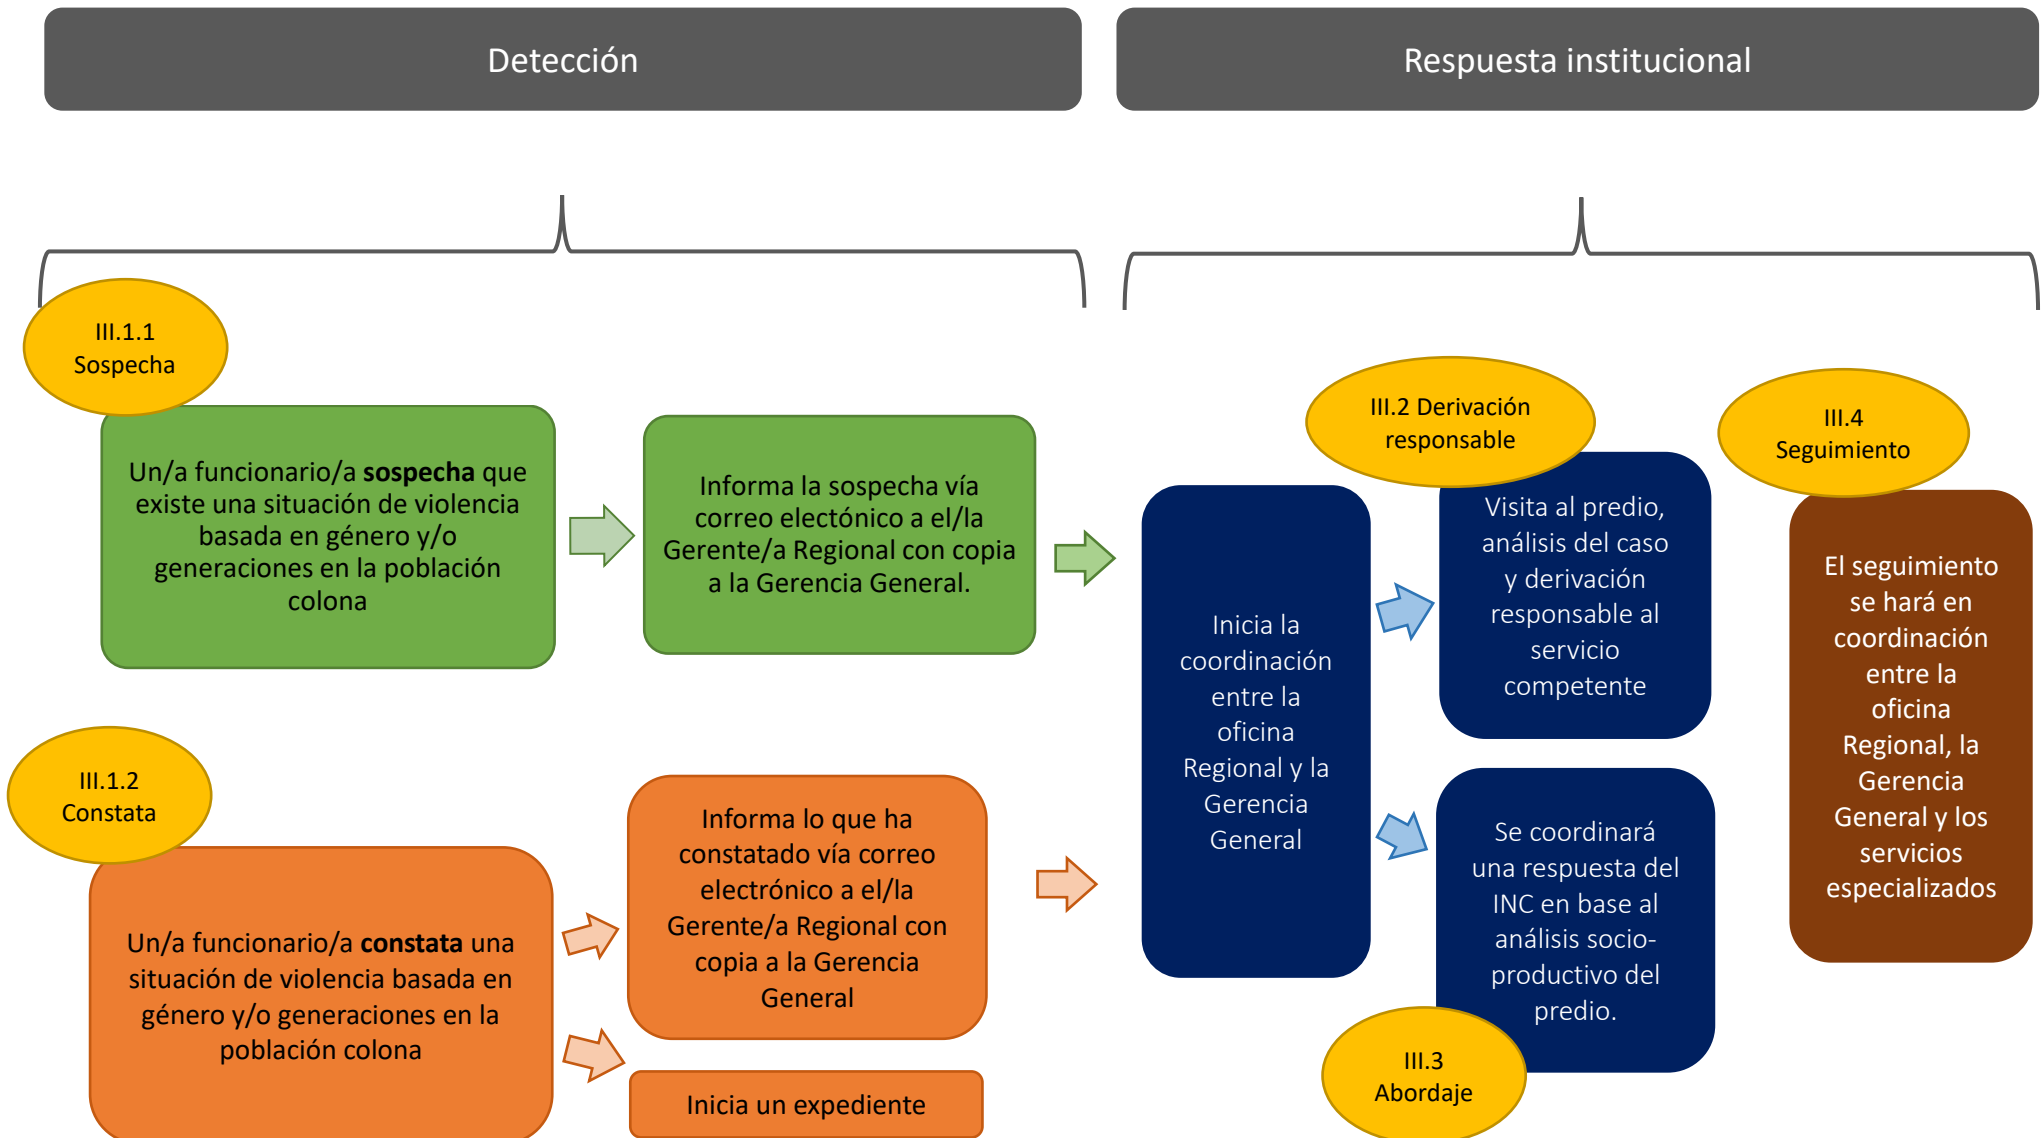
Detección

Respuesta institucional

III.1.1
Sospecha

Un/a funcionario/a **sospecha** que existe una situación de violencia basada en género y/o generaciones en la población colona

Informa la sospecha vía correo electónico a el/la Gerente/a Regional con copia a la Gerencia General.

III.1.2
Constata

Un/a funcionario/a **constata** una situación de violencia basada en género y/o generaciones en la población colona

Informa lo que ha constatado vía correo electrónico a el/la Gerente/a Regional con copia a la Gerencia General

Inicia un expediente

Inicia la coordinación entre la oficina Regional y la Gerencia General

III.2 Derivación responsable

Visita al predio, análisis del caso y derivación responsable al servicio competente

Se coordinará una respuesta del INC en base al análisis socio-productivo del predio.

III.3
Abordaje

III.4
Seguimiento

El seguimiento se hará en coordinación entre la oficina Regional, la Gerencia General y los servicios especializados